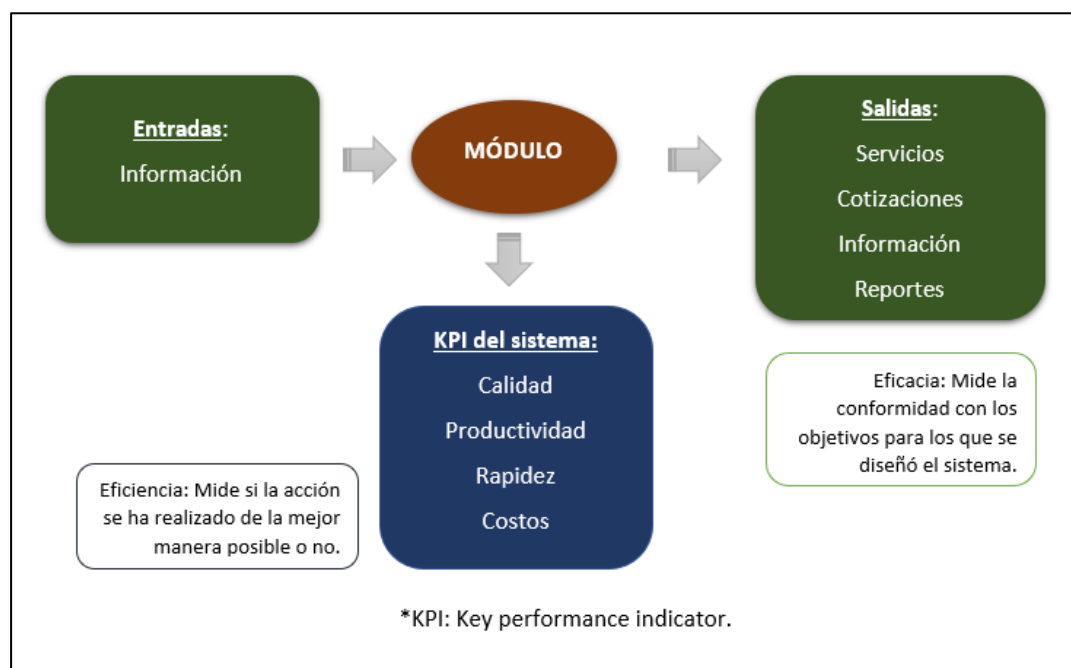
Entradas:
Información

MÓDULO

Salidas:
Servicios
Cotizaciones
Información
Reportes

KPI del sistema:
Calidad
Productividad
Rapidez
Costos

Eficacia: Mide la conformidad con los objetivos para los que se diseñó el sistema.

Eficiencia: Mide si la acción se ha realizado de la mejor manera posible o no.

*KPI: Key performance indicator.